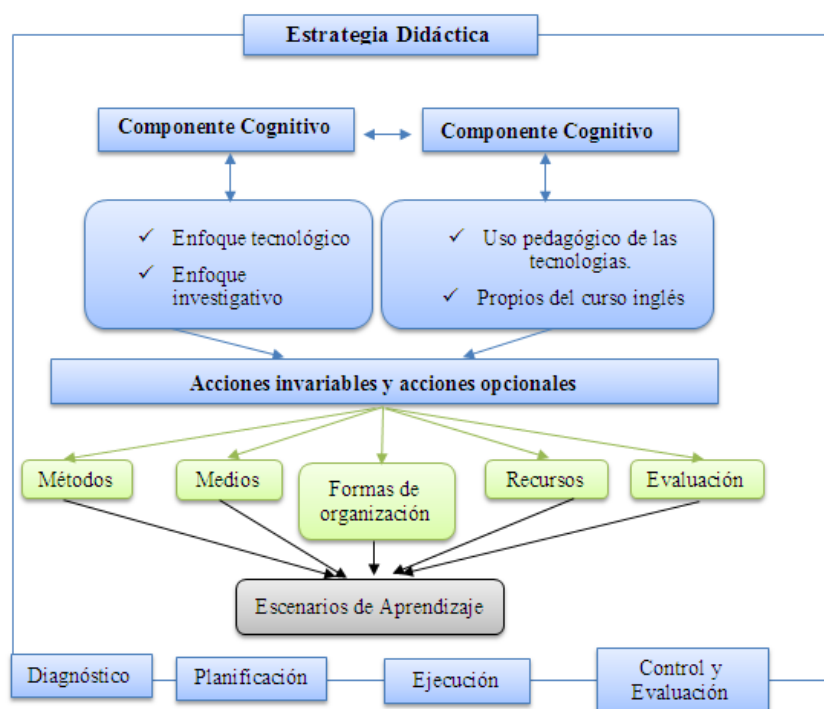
Estrategia Didáctica

Componente Cognitivo

Componente Cognitivo

✓ Enfoque tecnológico
✓ Enfoque investigativo

✓ Uso pedagógico de las tecnologias.
✓ Propios del curso inglés

Acciones invariables y acciones opcionales

Métodos

Medios

Formas de organización

Recursos

Evaluación

Escenarios de Aprendizaje

Diagnóstico

Planificación

Ejecución

Control y Evaluación